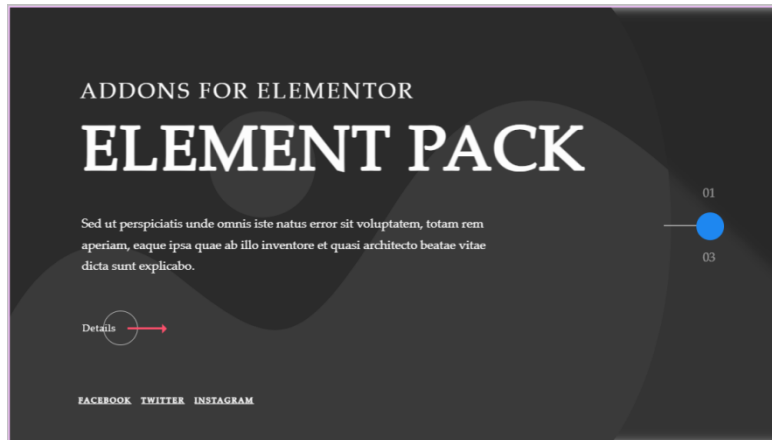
ADDONS FOR ELEMENTOR

ELEMENT PACK

Sed ut perspiciatis unde omnis iste natus error sit voluptatem, totam rem aperiam, eaque ipsa quae ab illo inventore et quasi architecto beatae vitae dicta sunt explicabo.

Details

FACEBOOK TWITTER INSTAGRAM

01

03